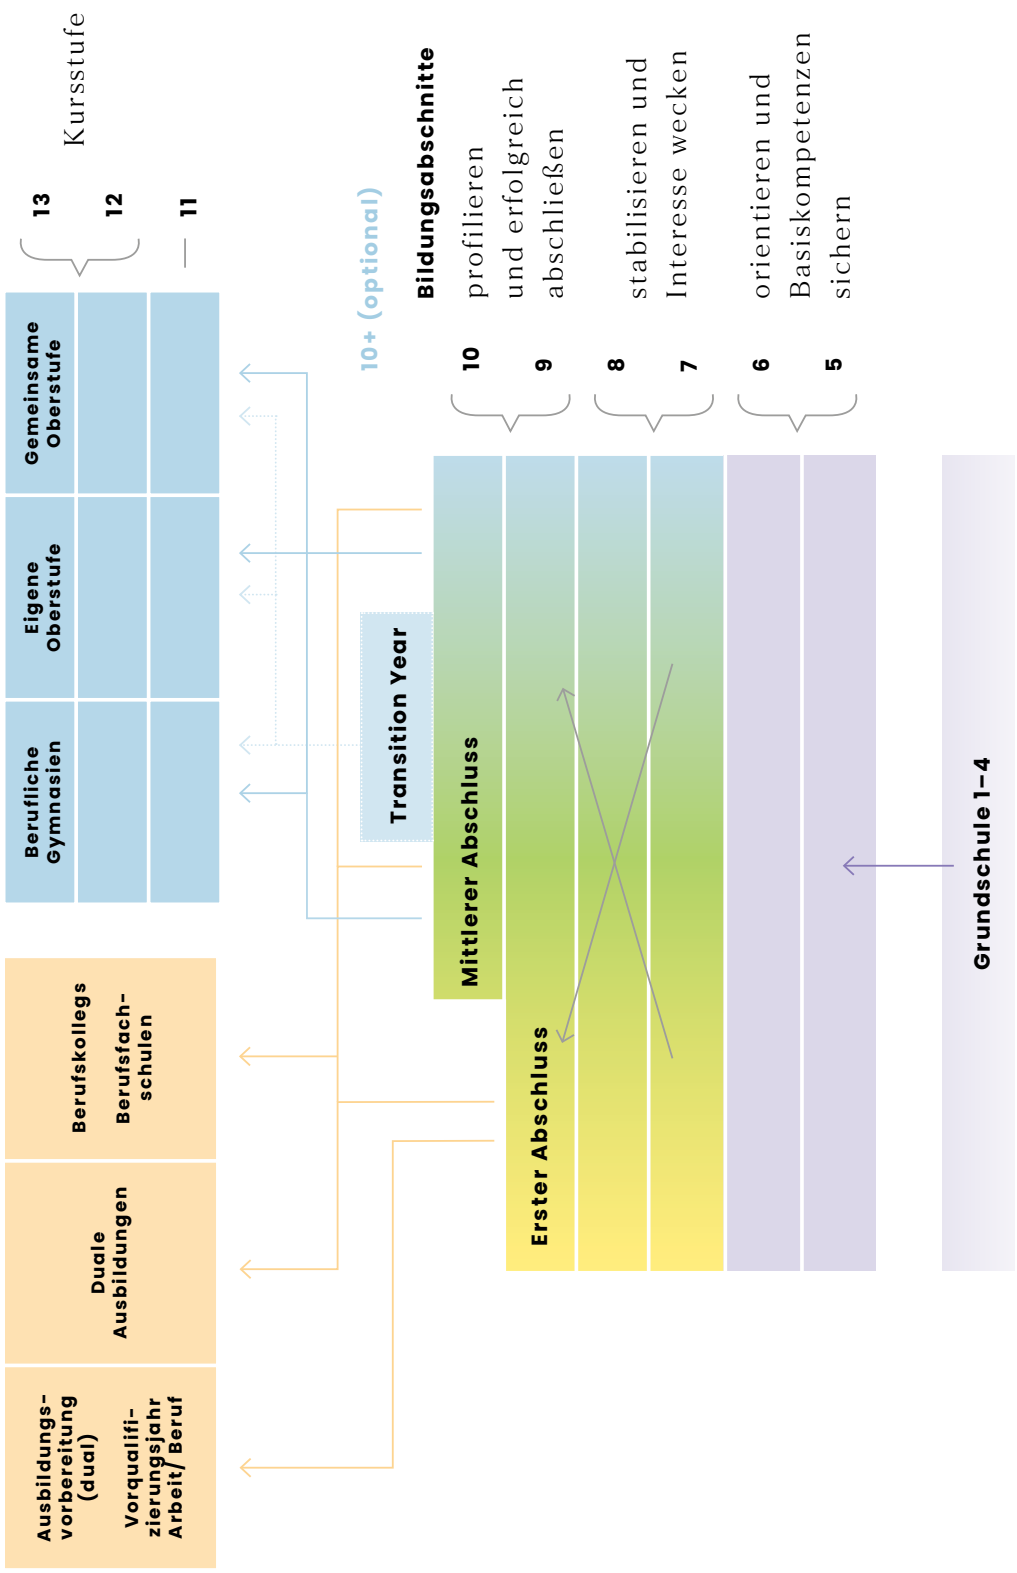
Kursstufe

13

12

11

Gemeinsame Oberstufe

Eigene Oberstufe

Berufliche Gymnasien

Berufskollegs

Berufsfachschulen

Duale Ausbildungen

Ausbildungsvorbereitung (dual)

Vorqualifizierungsjahr Arbeit/Beruf

10+ (optional)

Transition Year

Bildungsabschnitte

10

9

profilieren und erfolgreich abschließen

8

7

stabilisieren und Interesse wecken

6

5

orientieren und Basiskompetenzen sichern

Mittlerer Abschluss

Erster Abschluss

Grundschule 1–4